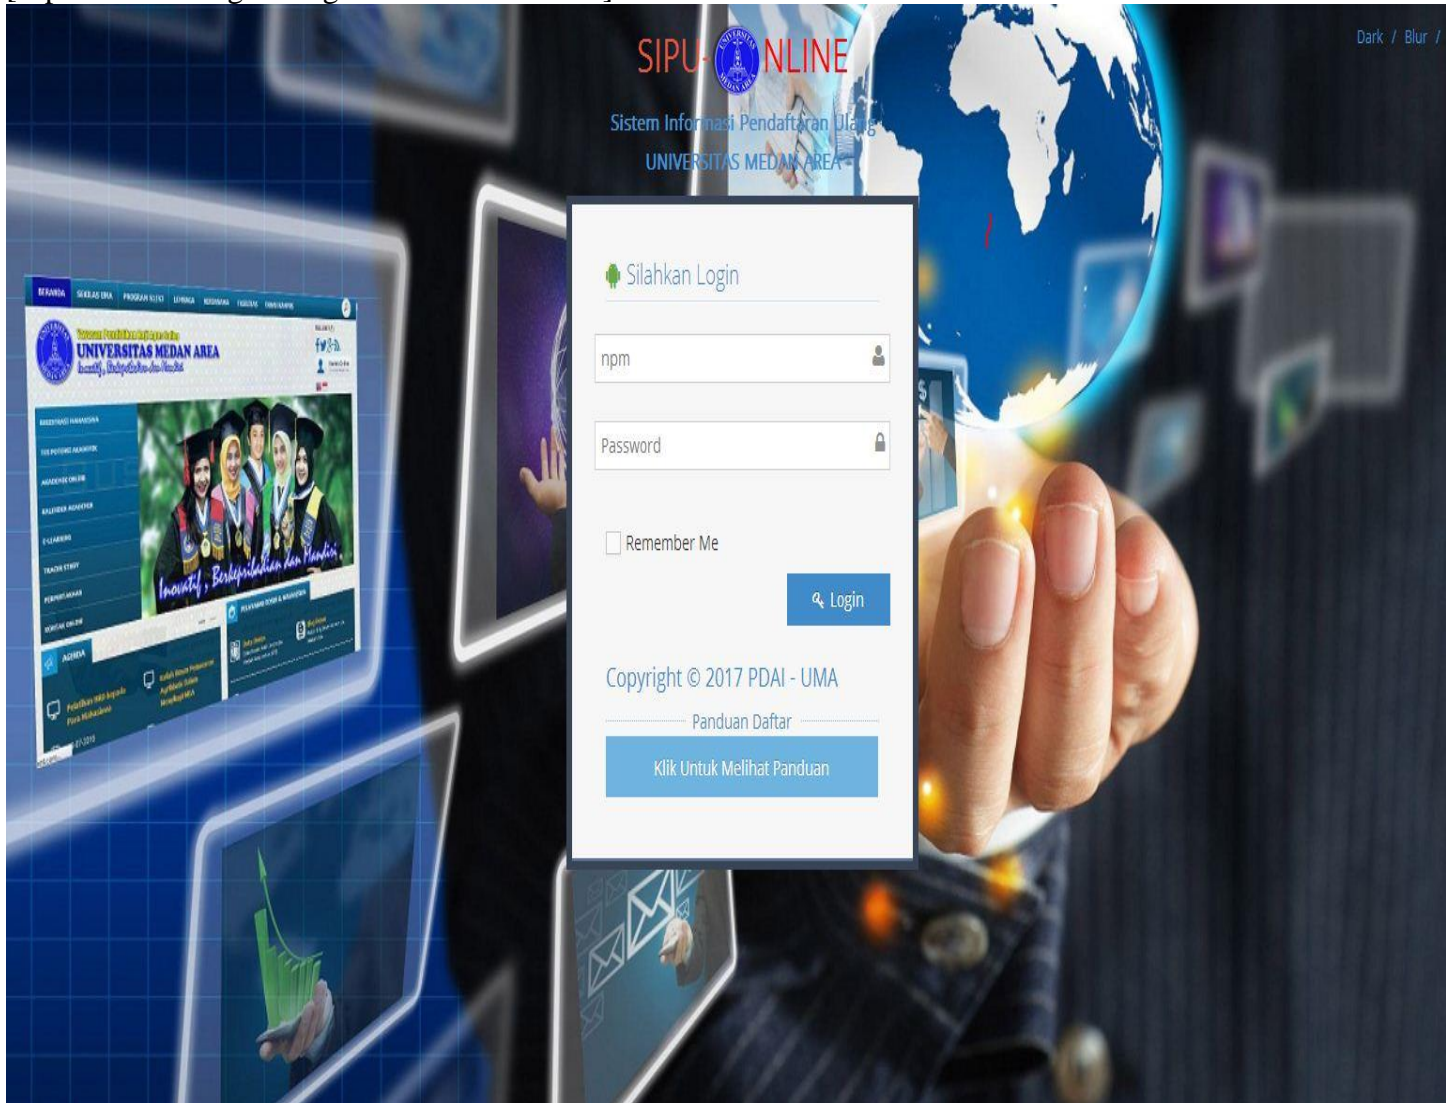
Dark / Blur /

SIPU-ONLINE

Sistem Informasi Pendaftaran Ulang
UNIVERSITAS MEDAN AREA

Silahkan Login

npm

Password

Remember Me

Login

Copyright © 2017 PDAI - UMA

Panduan Daftar

Klik Untuk Melihat Panduan

BERANDA
UNIVERSITAS MEDAN AREA
Inovatif, Berkepribadian dan Mandiri
AGENDA